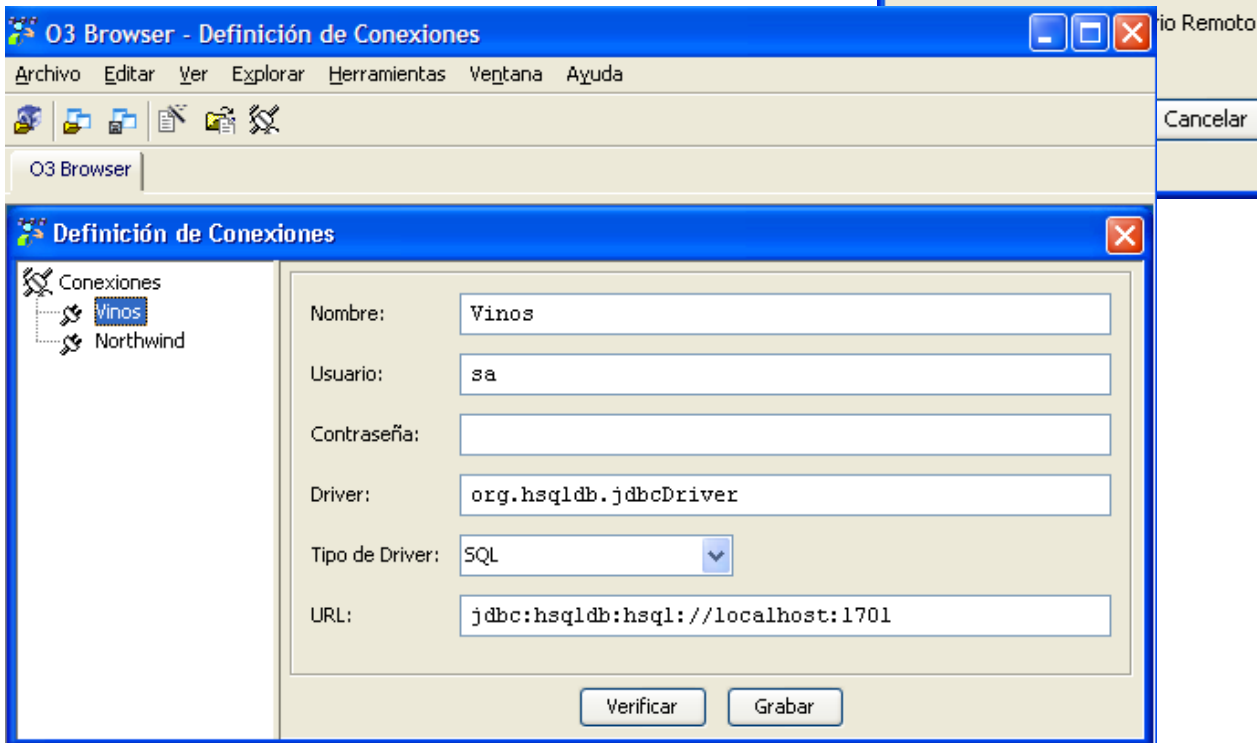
O3 Browser - Definición de Conexiones

rio Remoto

Cancelar

Archivo Editar Ver Explorar Herramientas Ventana Ayuda

O3 Browser

Definición de Conexiones

Conexiones
Vinos
Northwind

Nombre: Vinos

Usuario: sa

Contraseña:

Driver: org.hsqldb.jdbcDriver

Tipo de Driver: SQL

URL: jdbc:hsqldb:hsql://localhost:1701

Verificar Grabar